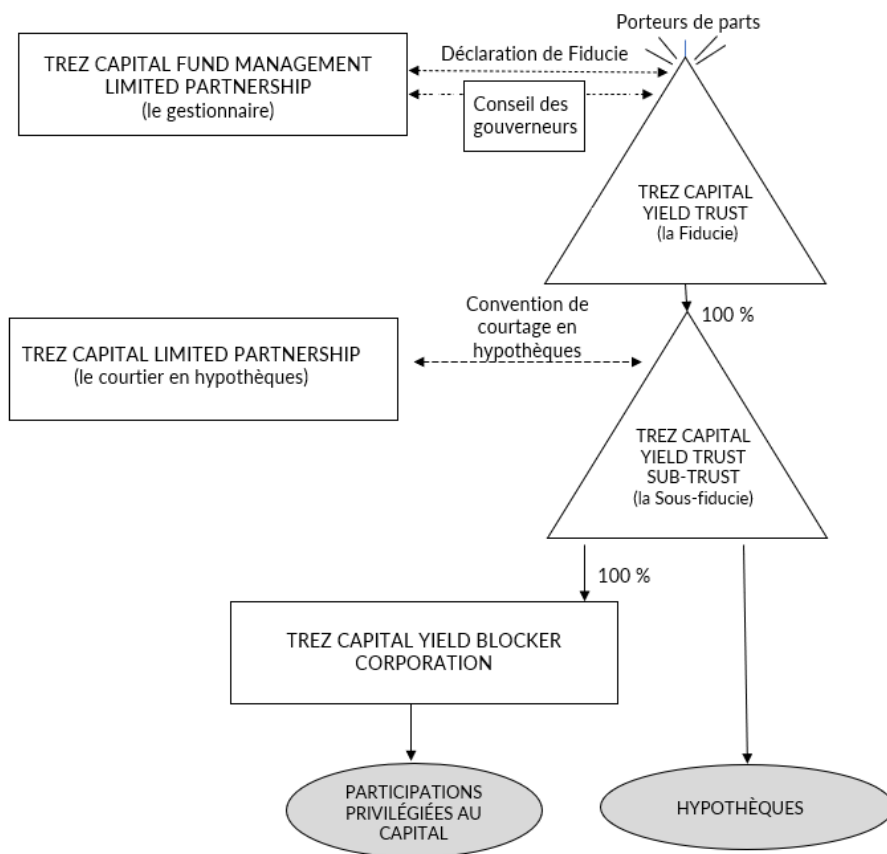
Porteurs de parts

TREZ CAPITAL FUND MANAGEMENT LIMITED PARTNERSHIP
(le gestionnaire)

Déclaration de Fiducie

Conseil des gouverneurs

TREZ CAPITAL YIELD TRUST
(la Fiducie)

100 %

Convention de courtage en hypothèques

TREZ CAPITAL LIMITED PARTNERSHIP
(le courtier en hypothèques)

TREZ CAPITAL YIELD TRUST SUB-TRUST
(la Sous-fiducie)

100 %

TREZ CAPITAL YIELD BLOCKER CORPORATION

PARTICIPATIONS PRIVILÉGIÉES AU CAPITAL

HYPOTHÈQUES